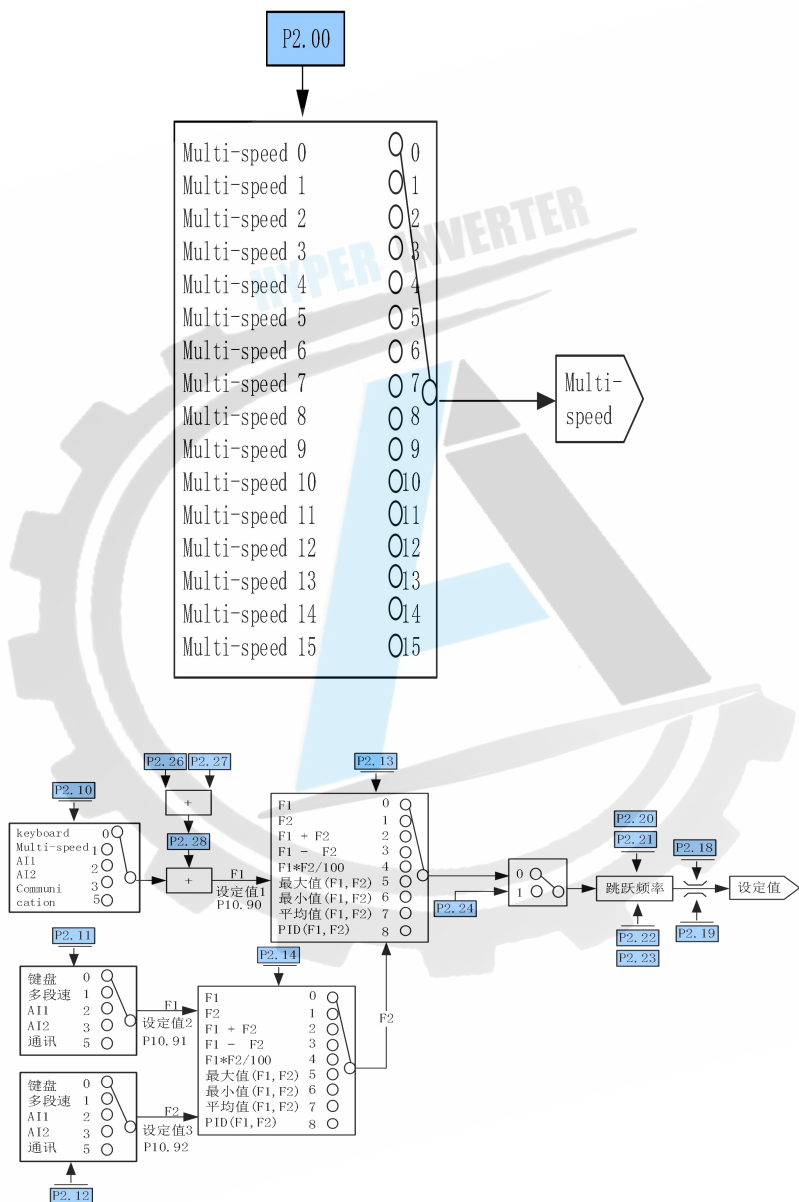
P2.00

Multi-speed 0 0
Multi-speed 1 1
Multi-speed 2 2
Multi-speed 3 3
Multi-speed 4 4
Multi-speed 5 5
Multi-speed 6 6
Multi-speed 7 7
Multi-speed 8 8
Multi-speed 9 9
Multi-speed 10 10
Multi-speed 11 11
Multi-speed 12 12
Multi-speed 13 13
Multi-speed 14 14
Multi-speed 15 15

Multi-speed

HYPER INVERTER

P2.10
keyboard 0
Multi-speed 1
AI1 2
AI2 3
Communi cation 5

P2.26 P2.27
+
P2.28
+
F1
设定值1
P10.90

P2.13
F1 0
F2 1
F1 + F2 2
F1 - F2 3
F1*F2/100 4
最大值(F1,F2) 5
最小值(F1,F2) 6
平均值(F1,F2) 7
PID(F1,F2) 8

0
1
P2.24

P2.20
P2.21
跳跃频率
P2.22
P2.23

P2.18
P2.19
设定值

P2.11
键盘 0
多段速 1
AI1 2
AI2 3
通讯 5
F1
设定值2
P10.91

P2.14
F1 0
F2 1
F1 + F2 2
F1 - F2 3
F1*F2/100 4
最大值(F1,F2) 5
最小值(F1,F2) 6
平均值(F1,F2) 7
PID(F1,F2) 8

F2

键盘 0
多段速 1
AI1 2
AI2 3
通讯 5
F2
设定值3
P10.92
P2.12